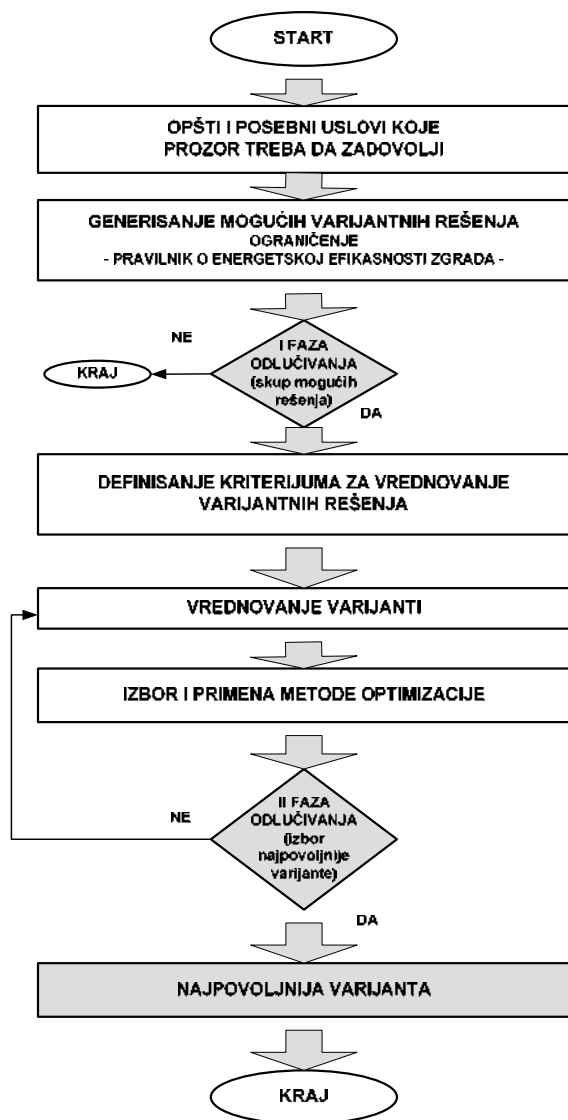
START

OPŠTI I POSEBNI USLOVI KOJE PROZOR TREBA DA ZADOVOLJI

GENERISANJE MOGUĆIH VARIJANTNIH REŠENJA
OGRANIČENJE
- PRAVILNIK O ENERGETSKOJ EFIKASNOSTI ZGRADA -

NE

KRAJ

I FAZA ODLUČIVANJA (skup mogućih rešenja)

DA

DEFINISANJE KRITERIJUMA ZA VREDNOVANJE VARIJANTNIH REŠENJA

VREDNOVANJE VARIJANTI

IZBOR I PRIMENA METODE OPTIMIZACIJE

NE

II FAZA ODLUČIVANJA (izbor najpovoljnije varijante)

DA

NAJPOVOLJNIJA VARIJANTA

KRAJ